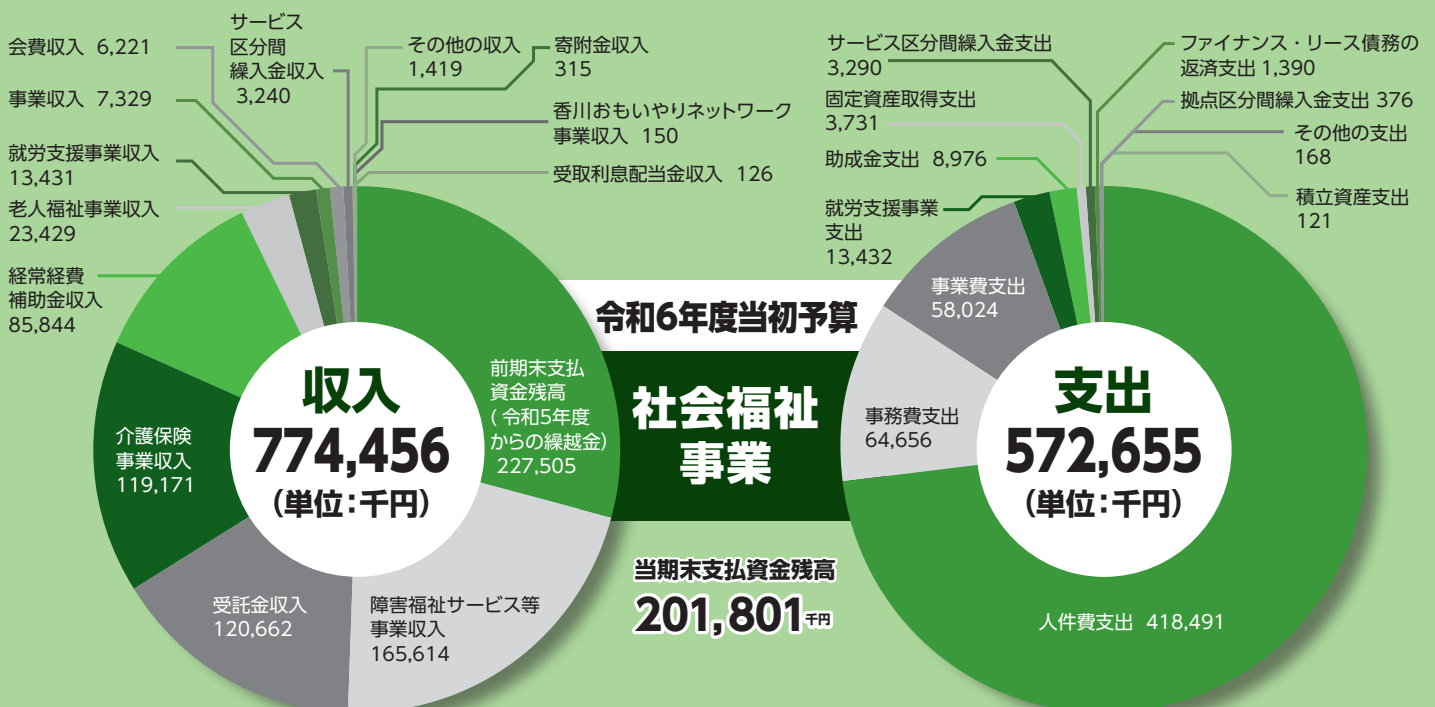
令和6年度当初予算

社会福祉事業

収入
774,456
（単位：千円）

会費収入 6,221
サービス区分間繰入金収入 3,240
その他の収入 1,419
寄附金収入 315
事業収入 7,329
香川おもいやりネットワーク事業収入 150
就労支援事業収入 13,431
受取利息配当金収入 126
老人福祉事業収入 23,429
経常経費補助金収入 85,844
前期末支払資金残高（令和5年度からの繰越金）227,505
介護保険事業収入 119,171
受託金収入 120,662
障害福祉サービス等事業収入 165,614

当期末支払資金残高
201,801千円

支出
572,655
（単位：千円）

サービス区分間繰入金支出 3,290
ファイナンス・リース債務の返済支出 1,390
固定資産取得支出 3,731
拠点区分間繰入金支出 376
その他の支出 168
助成金支出 8,976
積立資産支出 121
就労支援事業支出 13,432
事業費支出 58,024
事務費支出 64,656
人件費支出 418,491